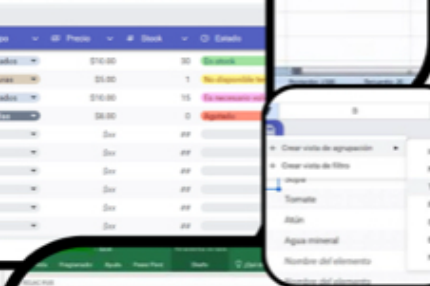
po
Precio
Stock
Estado
ados
$10.00
30
En stock
$5.00
7
No disponible tem
ados
$10.00
15
Es necesario rep
ias
$8.00
0
Agotado
$xx
##
$xx
##
$xx
##
$xx
##
Preparación
Ayuda
Power Pivot
Diseño
Crear vista de agrupación
Crear vista de filtro
Tomate
Atún
Agua mineral
Nombre del elemento
Nombre del elemento